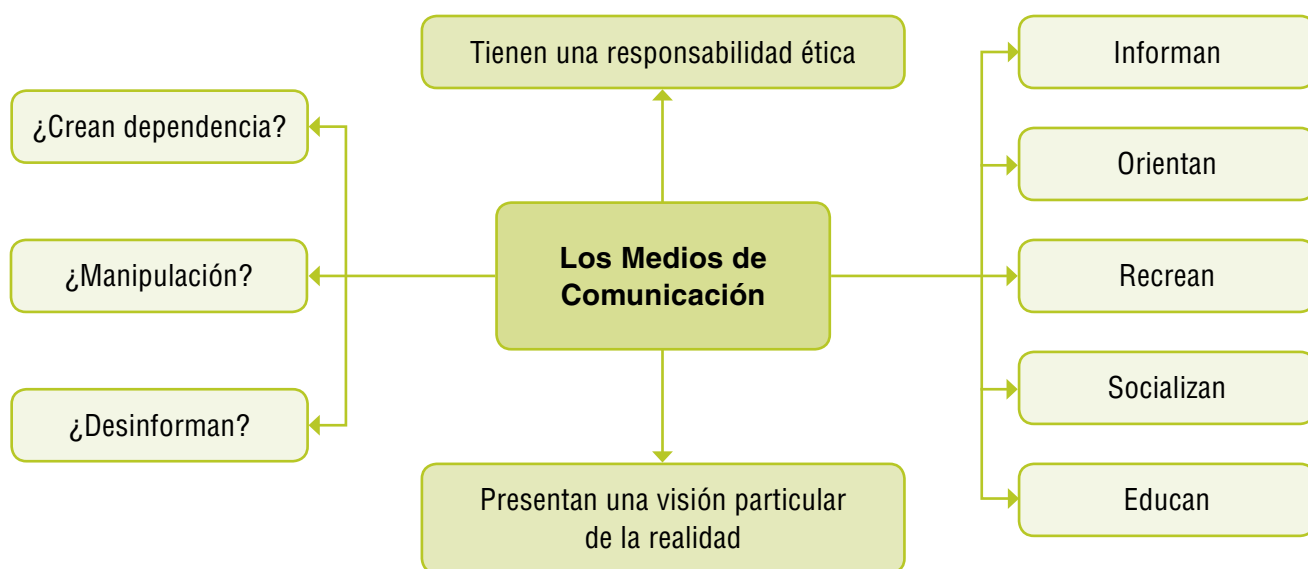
Tienen una responsabilidad ética

¿Crean dependencia?

¿Manipulación?

¿Desinforman?

Los Medios de Comunicación

Presentan una visión particular de la realidad

Informan

Orientan

Recrean

Socializan

Educan